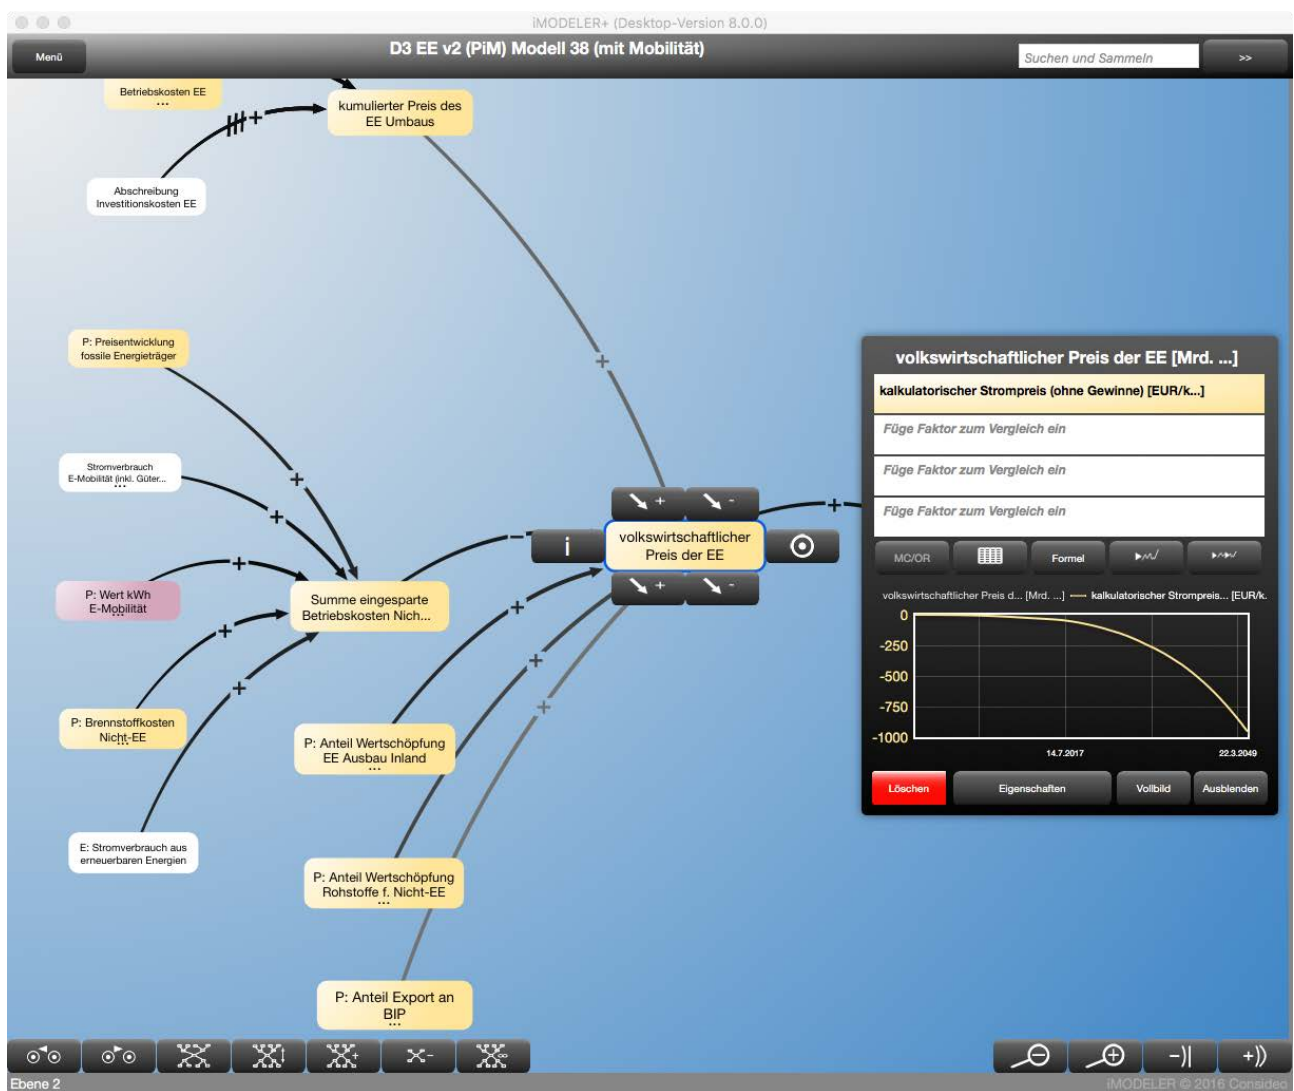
iMODELER+ (Desktop-Version 8.0.0)

Menü

D3 EE v2 (PiM) Modell 38 (mit Mobilität)

Suchen und Sammeln

>>

Betriebskosten EE
...

kumulierter Preis des EE Umbaus

Abschreibung Investitionskosten EE

P: Preisentwicklung fossile Energieträger

Stromverbrauch E-Mobilität (inkl. Güter...
...

P: Wert kWh E-Mobilität
...

Summe eingesparte Betriebskosten Nich...

P: Brennstoffkosten Nicht-EE
...

P: Anteil Wertschöpfung EE Ausbau Inland
...

E: Stromverbrauch aus erneuerbaren Energien

P: Anteil Wertschöpfung Rohstoffe f. Nicht-EE
...

P: Anteil Export an BIP
...

volkswirtschaftlicher Preis der EE

i

volkswirtschaftlicher Preis der EE [Mrd. ...]

kalkulatorischer Strompreis (ohne Gewinne) [EUR/k...]

Füge Faktor zum Vergleich ein

Füge Faktor zum Vergleich ein

Füge Faktor zum Vergleich ein

MC/OR

Formel

volkswirtschaftlicher Preis d... [Mrd. ...] — kalkulatorischer Strompreis... [EUR/k.

0
-250
-500
-750
-1000

14.7.2017

22.3.2049

Löschen

Eigenschaften

Vollbild

Ausblenden

Ebene 2

iMODELER © 2016 Consideo